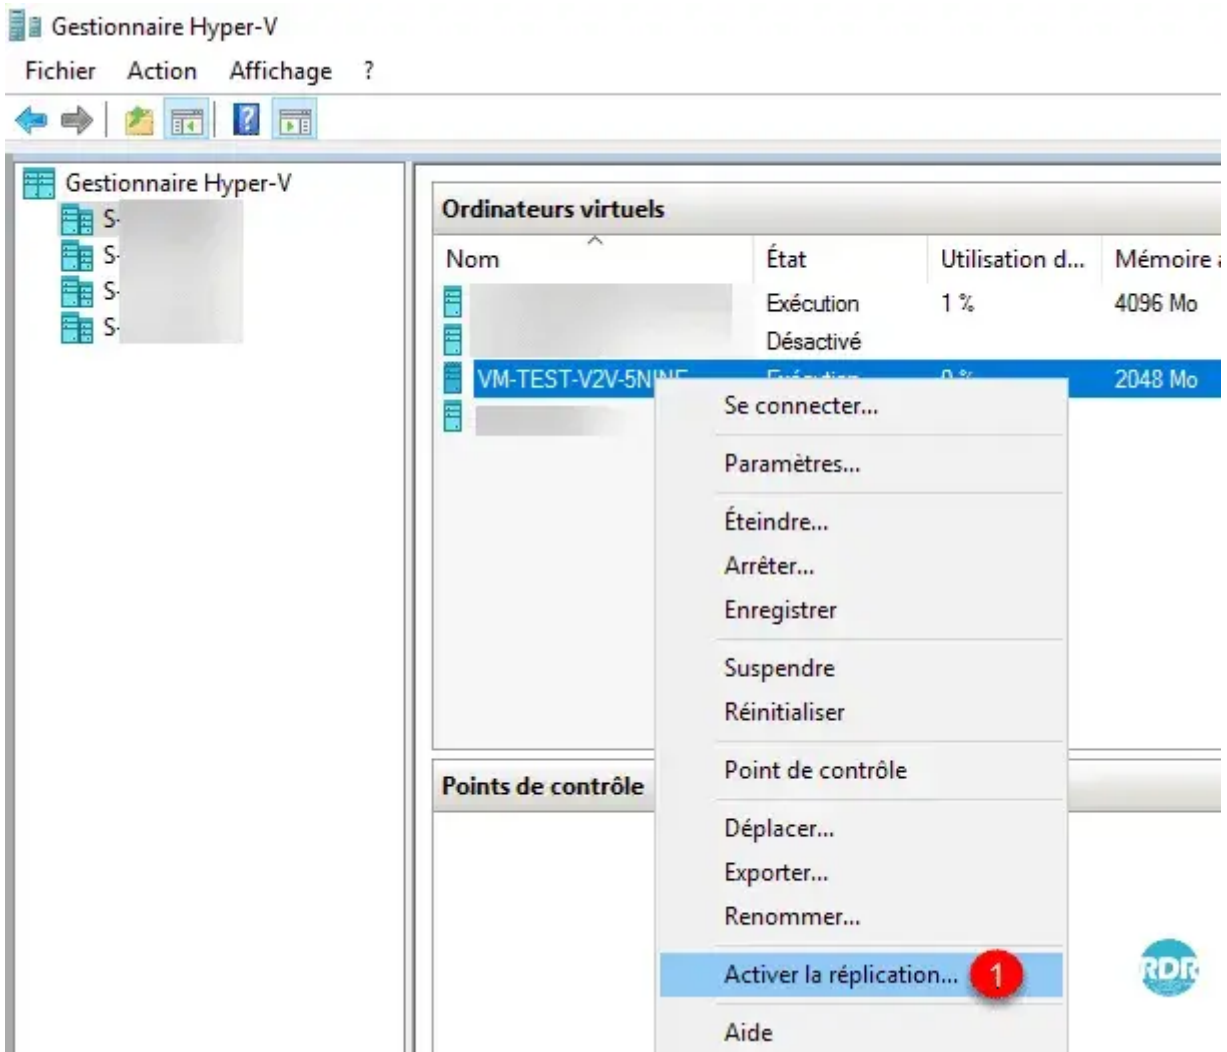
Gestionnaire Hyper-V

Fichier Action Affichage ?

Gestionnaire Hyper-V
S-
S-
S-
S-

Ordinateurs virtuels

| Nom | État | Utilisation d... | Mémoire a |
|---|---|---|---|
| | Exécution | 1 % | 4096 Mo |
| | Désactivé | | |
| VM-TEST-V2V-5N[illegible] | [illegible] | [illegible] | 2048 Mo |
| | | | |

Points de contrôle

Se connecter...
Paramètres...
Éteindre...
Arrêter...
Enregistrer
Suspendre
Réinitialiser
Point de contrôle
Déplacer...
Exporter...
Renommer...
Activer la réplication...
1
Aide

RDR